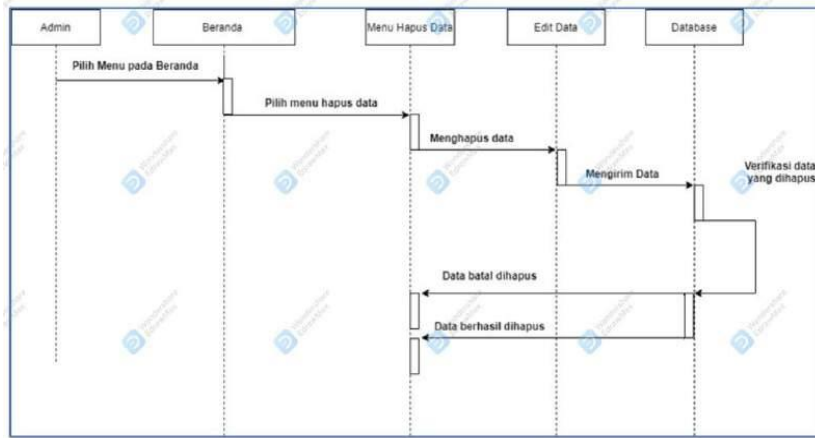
Admin

Beranda

Menu Hapus Data

Edit Data

Database

Pilih Menu pada Beranda

Pilih menu hapus data

Menghapus data

Mengirim Data

Verifikasi data yang dihapus

Data batal dihapus

Data berhasil dihapus